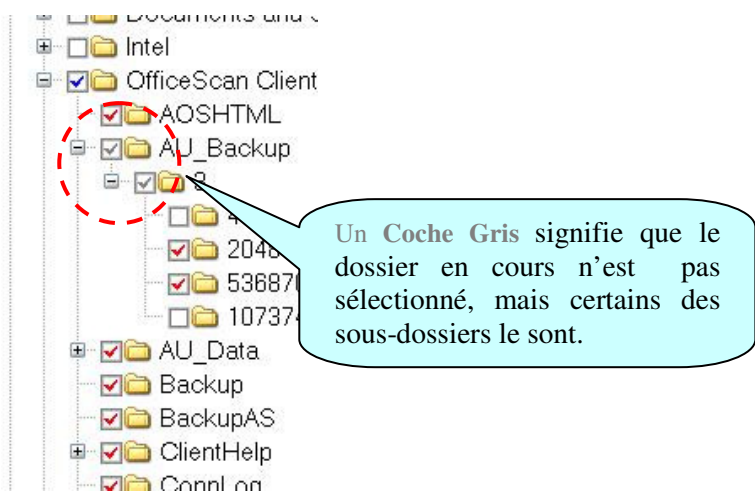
Documents and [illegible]

Intel

OfficeScan Client

AOSHTML

AU_Backup

8

4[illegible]

204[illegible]

53687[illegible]

10737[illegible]

AU_Data

Backup

BackupAS

ClientHelp

ConnLog

Un Coche Gris signifie que le dossier en cours n'est pas sélectionné, mais certains des sous-dossiers le sont.